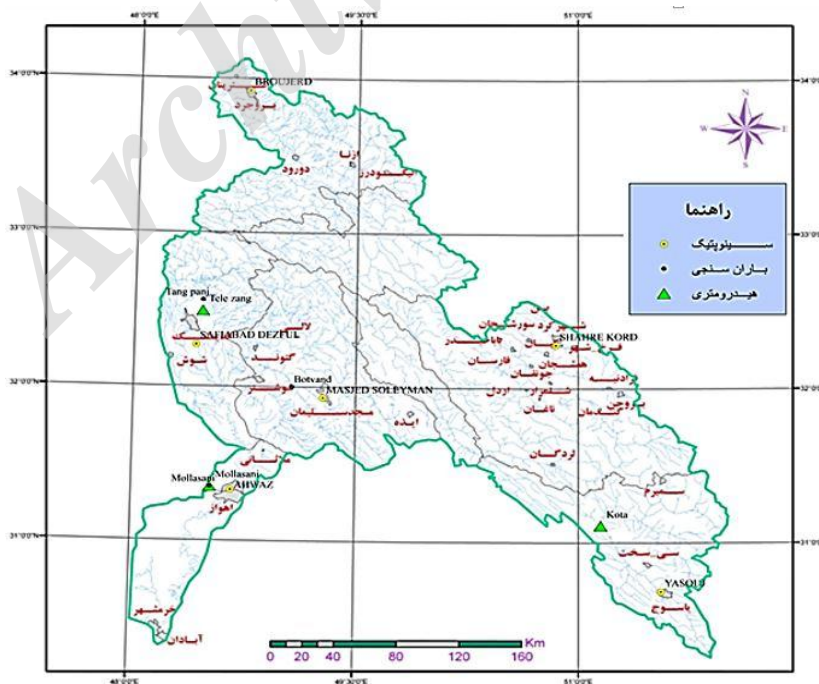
48°0'0"E
49°30'0"E
51°0'0"E
34°0'0"N
33°0'0"N
32°0'0"N
31°0'0"N
BROUJERD
بروجرد
ازنا
دورود
الیگودرز
N
S
W
E
راهنما
سینوپتیک
باران سنجی
هیدرومتری
Tang panj
Tele zang
SAFIABAD DEZFUL
دزفول
شوش
گتوند
Botvand
MASJED SOLEYMAN
مسجدسلیمان
ایذه
شوشتر
شهرکرد
SHAHRE KORD
چادگان
فارسان
جونقان
هفشجان
شلمزار
اردل
ناغان
بروجن
لردگان
Mollasani
Mollasani
AHWAZ
اهواز
ملاثانی
Kota
سی سخت
YASOUJ
یاسوج
سمیرم
خرمشهر
آبادان
0 20 40 80 120 160
Km
48°0'0"E
49°30'0"E
51°0'0"E